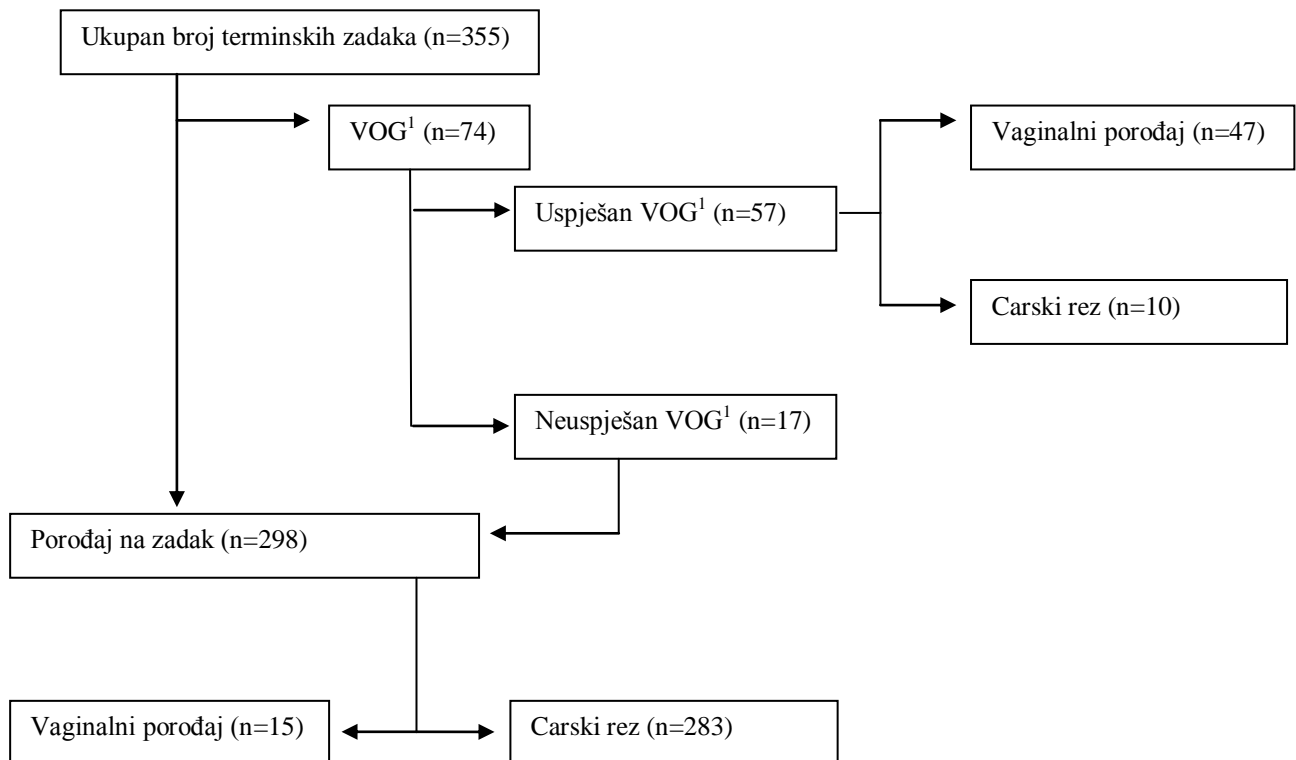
Ukupan broj terminskih zadaka (n=355)

VOG$^1$ (n=74)

Uspješan VOG$^1$ (n=57)

Vaginalni porođaj (n=47)

Carski rez (n=10)

Neuspješan VOG$^1$ (n=17)

Porođaj na zadak (n=298)

Vaginalni porođaj (n=15)

Carski rez (n=283)